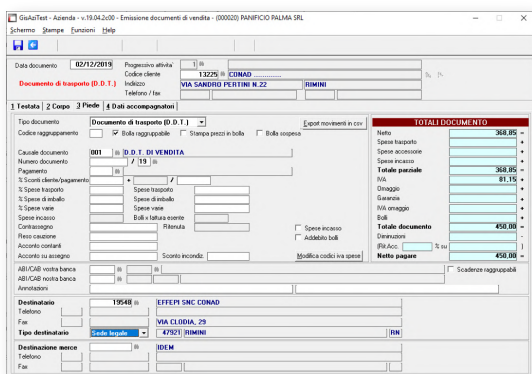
GisAziTest - Azienda - v.19.04.2c00 - Emissione documenti di vendita - (000020) PANIFICIO PALMA SRL

Schermo Stampe Funzioni Help

Data documento 02/12/2019 Progressivo attivita' 1

Codice cliente 13225 CONAD ..............

Documento di trasporto (D.D.T.) Indirizzo VIA SANDRO PERTINI N.22 RIMINI

Telefono / fax

1 Testata 2 Corpo 3 Piede 4 Dati accompagnatori

Tipo documento Documento di trasporto (D.D.T.) Export movimenti in csv

Codice raggruppamento Bolla raggruppabile Stampa prezzi in bolla Bolla sospesa

Causale documento 001 D.D.T. DI VENDITA

Numero documento / 19

Pagamento

% Sconti cliente/pagamento + /

% Spese trasporto Spese trasporto

% Spese di imballo Spese di imballo

% Spese varie Spese varie

Spese incasso Bolli x fattura esente

Contrassegno Ritenuta Spese incasso

Resa cauzione Addebito bolli

Acconto contanti

Acconto su assegno Sconto incondiz. Modifica codici iva spese

TOTALI DOCUMENTO

| | | |
|---|---|---|
| Netto | 368,85 | = |
| Spese trasporto | | + |
| Spese accessorie | | + |
| Spese incasso | | + |
| Totale parziale | 368,85 | = |
| IVA | 81,15 | + |
| Omaggio | | - |
| Garanzia | | + |
| IVA omaggio | | + |
| Bolli | | + |
| Totale documento | 450,00 | = |
| Diminuzioni | | - |
| (Rit.Acc. % su | ) | |
| Netto pagare | 450,00 | = |

ABI/CAB vostra banca Scadenze raggruppabili

ABI/CAB nostra banca

Annotazioni

Destinatario 19548 EFFEPI SNC CONAD

Telefono

Fax VIA CLODIA, 29

Tipo destinatario Sede legale 47921 RIMINI RN

Destinazione merce IDEM

Telefono

Fax